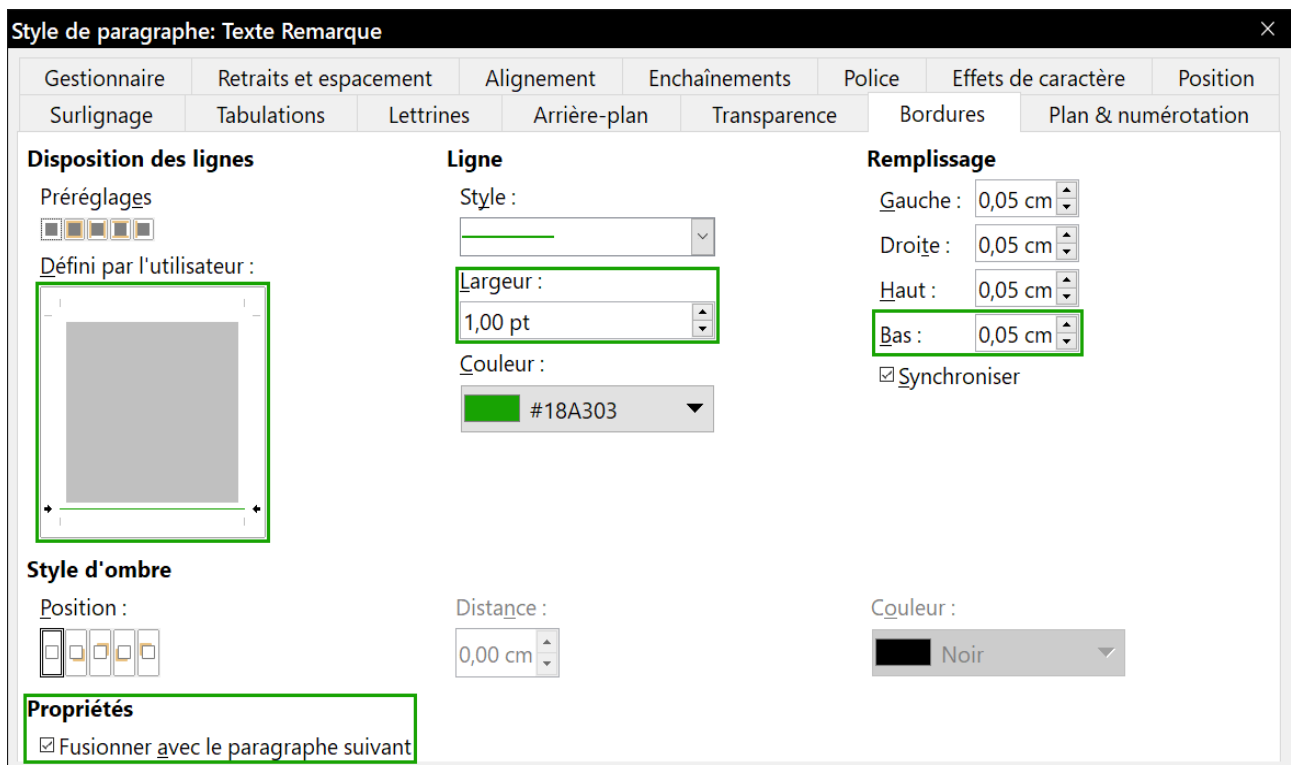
Style de paragraphe: Texte Remarque

×

Gestionnaire | Retraits et espacement | Alignement | Enchaînements | Police | Effets de caractère | Position
Surlignage | Tabulations | Lettrines | Arrière-plan | Transparence | Bordures | Plan & numérotation

Disposition des lignes

Préréglages

Défini par l'utilisateur :

Ligne

Style :

Largeur :

1,00 pt

Couleur :

#18A303

Remplissage

Gauche : 0,05 cm

Droite : 0,05 cm

Haut : 0,05 cm

Bas : 0,05 cm

☑ Synchroniser

Style d'ombre

Position :

Distance :

0,00 cm

Couleur :

Noir

Propriétés

☑ Fusionner avec le paragraphe suivant